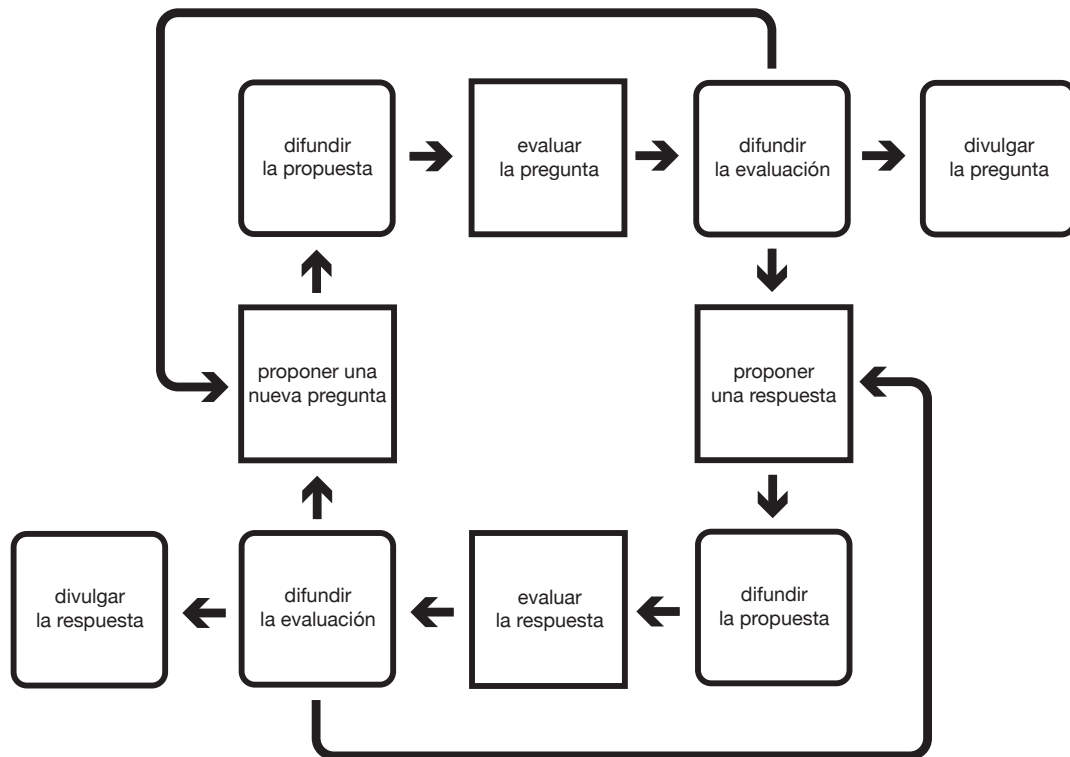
difundir la propuesta

evaluar la pregunta

difundir la evaluación

divulgar la pregunta

proponer una nueva pregunta

proponer una respuesta

divulgar la respuesta

difundir la evaluación

evaluar la respuesta

difundir la propuesta